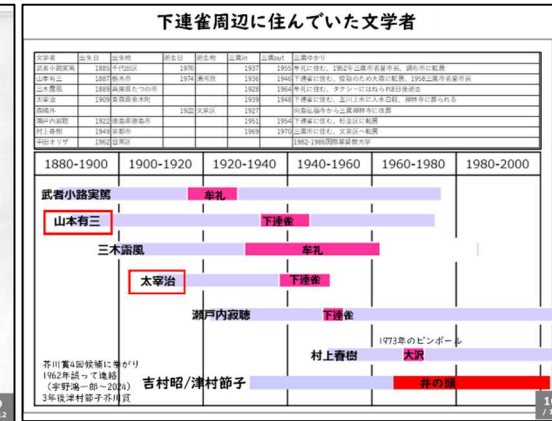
下連雀周辺に住んでいた文学者

| 文学者 | 出生日 | 出生地 | 死去日 | 死去地 | 三鷹in | 三鷹out | 三鷹ゆかり |
|---|---|---|---|---|---|---|---|
| 武者小路実篤 | 1885 | 千代田区 | 1976 | | 1937 | 1955 | 牟礼に住む。1962年三鷹市名誉市民。調布市に転居 |
| 山本有三 | 1887 | 栃木市 | 1974 | 湯河原 | 1936 | 1946 | 下連雀に住む。接収のため大森に転居。1958三鷹市名誉市民 |
| 三木露風 | 1889 | 兵庫県たつの市 | | | 1928 | 1964 | 牟礼に住む。タクシーにはねられ杏林病院 |
| 太宰治 | 1909 | 青森県金木町 | | | 1939 | 1948 | 下連雀に住む。玉川上水に入水自殺。禅林寺に葬られる |
| 西島永 | | | 1922 | 文京区 | 1927 | | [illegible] |
| 瀬戸内寂聴 | 1922 | 徳島県徳島市 | | | 1951 | 1954 | 下連雀に住む。杉並区に転居 |
| 村上春樹 | 1949 | 京都市 | | | 1969 | 1970 | 三鷹市に住む。文京区へ転居 |
| 平田オリザ | 1962 | 目黒区 | | | | | 1982-1986国際基督教大学 |

1880-1900
1900-1920
1920-1940
1940-1960
1960-1980
1980-2000

武者小路実篤
牟礼
山本有三
下連雀
三木露風
牟礼
太宰治
下連雀
瀬戸内寂聴
下連雀
1973年のピンボール
村上春樹
大沢
芥川賞4回候補に挙がり
1962年頃って進級
（宇野鴻一郎～2024）
3年後津村節子芥川賞
吉村昭/津村節子
井の頭